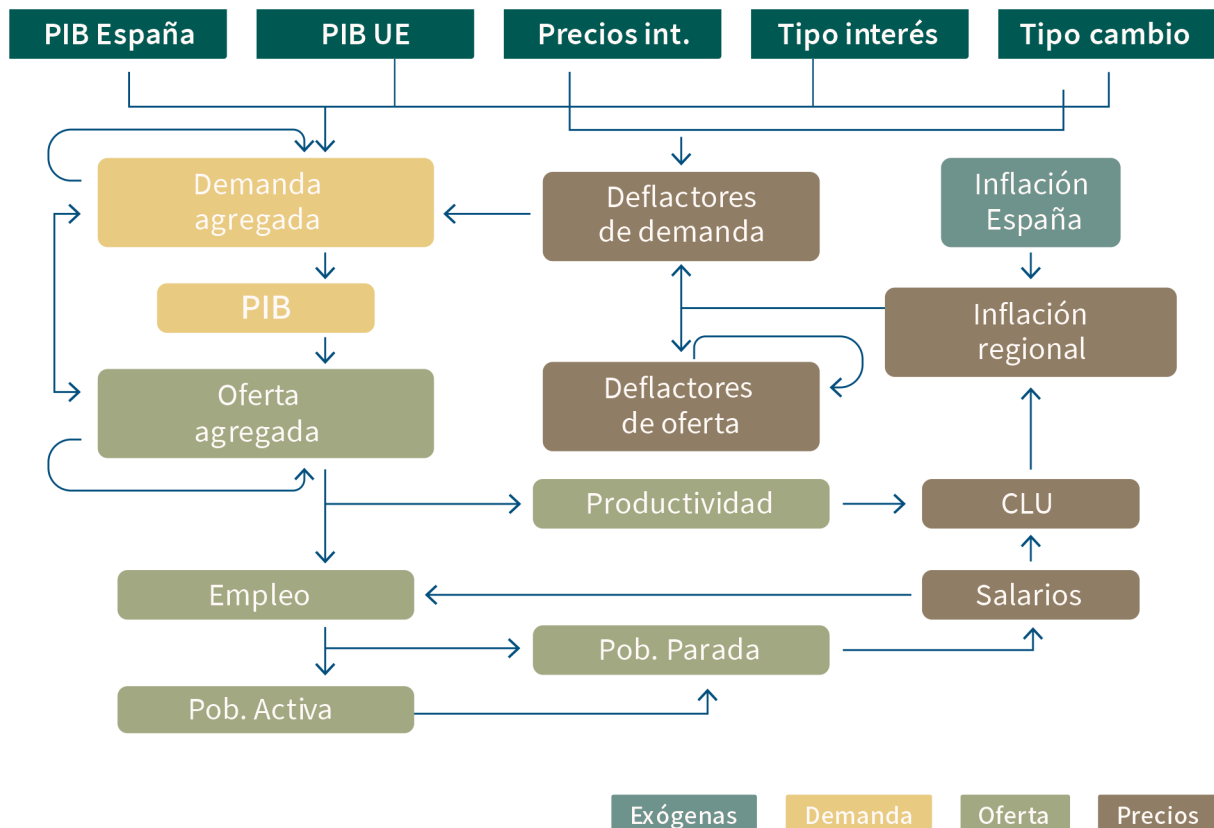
PIB España

PIB UE

Precios int.

Tipo interés

Tipo cambio

Demanda agregada

Deflactores de demanda

Inflación España

PIB

Inflación regional

Oferta agregada

Deflactores de oferta

Productividad

CLU

Empleo

Salarios

Pob. Parada

Pob. Activa

Exógenas

Demanda

Oferta

Precios